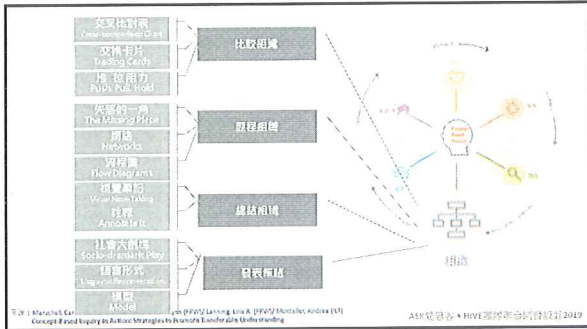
交叉比對表
Cross-comparison Chart

交換卡片
Trading Cards

推 拉 握力
Push Pull Hold

比較組織

失落的一角
The Missing Piece

網絡
Networks

流程圖
Flow Diagram

歷程組織

視覺筆記
Visual Note-Taking

註釋
Annotate It

總結組織

社會大劇場
Socio-dramatic Play

語言形式
Linguistic Representation

模型
Model

發表組織

組織

下表：Marschall, Car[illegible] (FPWT) Lanning, Lois A. (FPWT) Mortellar, Andrea (LT)
Concept-Based Inquiry in Action: Strategies to Promote Transferable Understanding

ASK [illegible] • HIVE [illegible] 2019